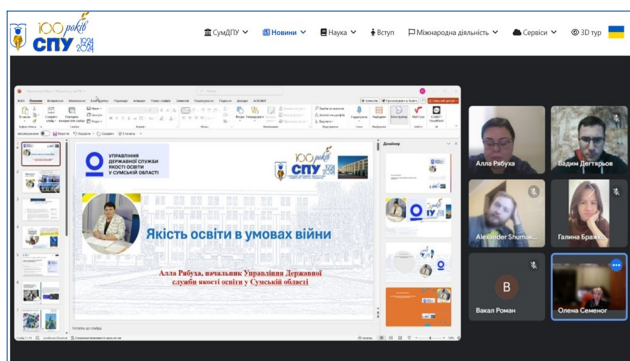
100 років СПУ 1924 2024

СумДПУ
Новини
Наука
Вступ
Міжнародна діяльність
Сервіси
3D тур

УПРАВЛІННЯ ДЕРЖАВНОЇ СЛУЖБИ ЯКОСТІ ОСВІТИ У СУМСЬКІЙ ОБЛАСТІ

100 років СПУ

Якість освіти в умовах війни

Алла Рябуха, начальник Управління Державної служби якості освіти у Сумській області

Дизайнер

Алла Рябуха
Вадим Дегтярьов
Alexander Shumak
Галина Бражко
B
Вакал Роман
Олена Семенюк